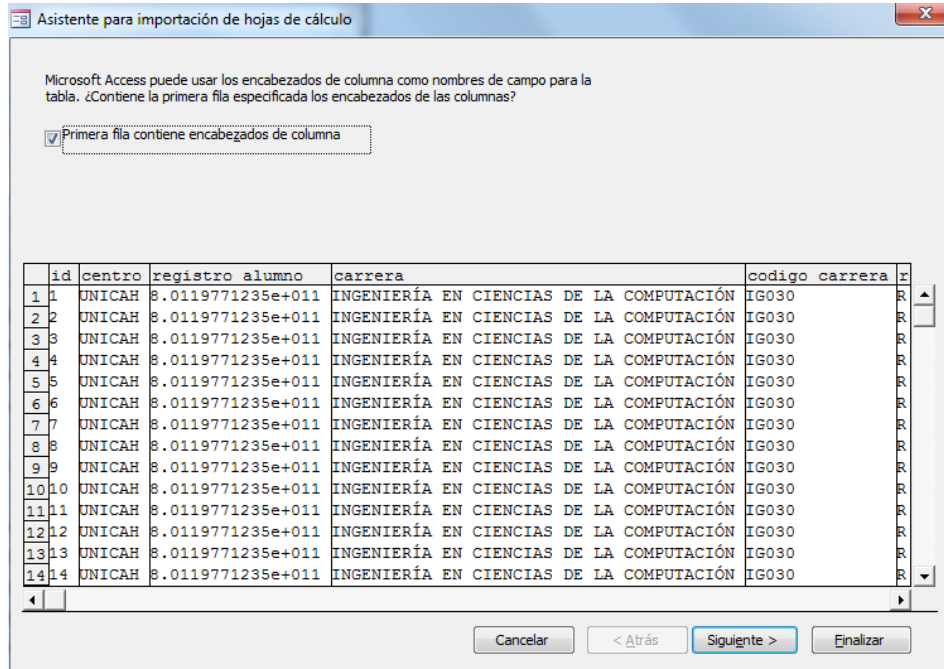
Asistente para importación de hojas de cálculo

Microsoft Access puede usar los encabezados de columna como nombres de campo para la tabla. ¿Contiene la primera fila especificada los encabezados de las columnas?

Primera fila contiene encabezados de columna

| | id | centro | registro alumno | carrera | codigo carrera | r |
|---|---|---|---|---|---|---|
| 1 | 1 | UNICAH | 8.0119771235e+011 | INGENIERÍA EN CIENCIAS DE LA COMPUTACIÓN | IG030 | R |
| 2 | 2 | UNICAH | 8.0119771235e+011 | INGENIERÍA EN CIENCIAS DE LA COMPUTACIÓN | IG030 | R |
| 3 | 3 | UNICAH | 8.0119771235e+011 | INGENIERÍA EN CIENCIAS DE LA COMPUTACIÓN | IG030 | R |
| 4 | 4 | UNICAH | 8.0119771235e+011 | INGENIERÍA EN CIENCIAS DE LA COMPUTACIÓN | IG030 | R |
| 5 | 5 | UNICAH | 8.0119771235e+011 | INGENIERÍA EN CIENCIAS DE LA COMPUTACIÓN | IG030 | R |
| 6 | 6 | UNICAH | 8.0119771235e+011 | INGENIERÍA EN CIENCIAS DE LA COMPUTACIÓN | IG030 | R |
| 7 | 7 | UNICAH | 8.0119771235e+011 | INGENIERÍA EN CIENCIAS DE LA COMPUTACIÓN | IG030 | R |
| 8 | 8 | UNICAH | 8.0119771235e+011 | INGENIERÍA EN CIENCIAS DE LA COMPUTACIÓN | IG030 | R |
| 9 | 9 | UNICAH | 8.0119771235e+011 | INGENIERÍA EN CIENCIAS DE LA COMPUTACIÓN | IG030 | R |
| 10 | 10 | UNICAH | 8.0119771235e+011 | INGENIERÍA EN CIENCIAS DE LA COMPUTACIÓN | IG030 | R |
| 11 | 11 | UNICAH | 8.0119771235e+011 | INGENIERÍA EN CIENCIAS DE LA COMPUTACIÓN | IG030 | R |
| 12 | 12 | UNICAH | 8.0119771235e+011 | INGENIERÍA EN CIENCIAS DE LA COMPUTACIÓN | IG030 | R |
| 13 | 13 | UNICAH | 8.0119771235e+011 | INGENIERÍA EN CIENCIAS DE LA COMPUTACIÓN | IG030 | R |
| 14 | 14 | UNICAH | 8.0119771235e+011 | INGENIERÍA EN CIENCIAS DE LA COMPUTACIÓN | IG030 | R |

Cancelar | < Atrás | Siguiente > | Finalizar